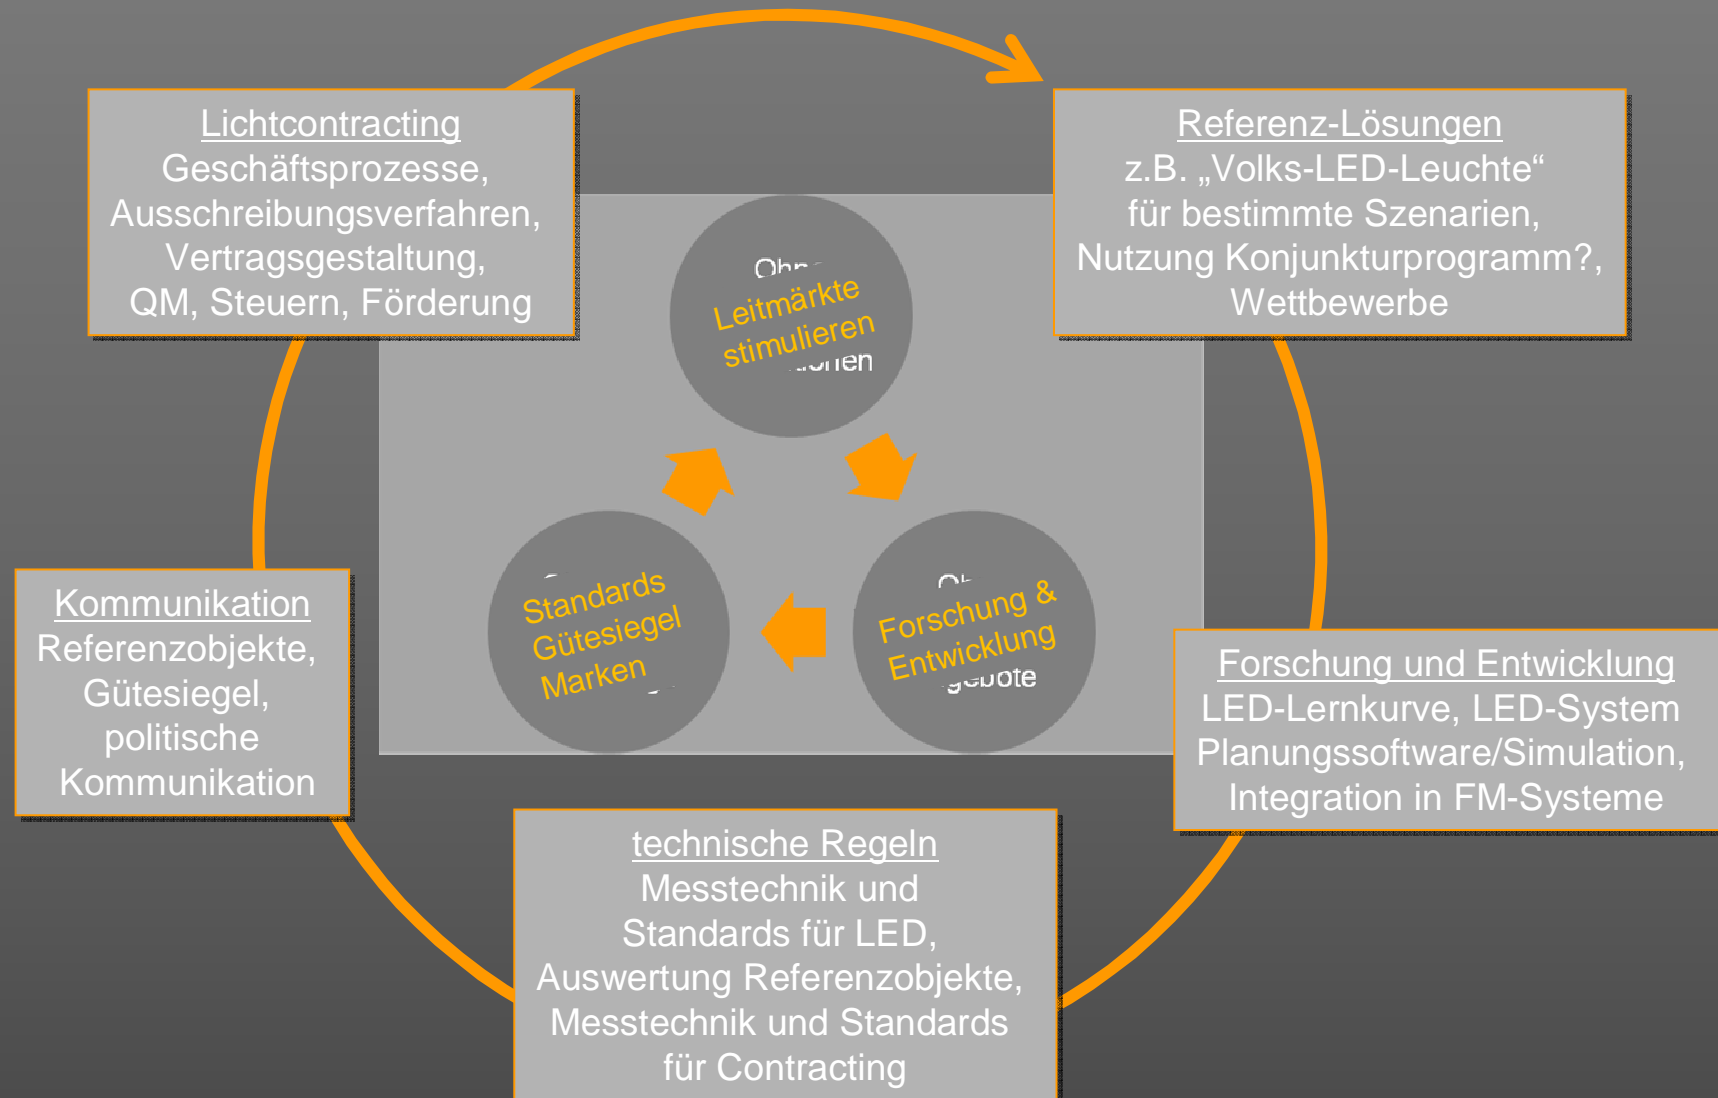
Lichtcontracting
Geschäftsprozesse, Ausschreibungsverfahren, Vertragsgestaltung, QM, Steuern, Förderung

Referenz-Lösungen
z.B. „Volks-LED-Leuchte“ für bestimmte Szenarien, Nutzung Konjunkturprogramm?, Wettbewerbe

Leitmärkte stimulieren

Standards Gütesiegel Marken

Forschung & Entwicklung

Kommunikation
Referenzobjekte, Gütesiegel, politische Kommunikation

Forschung und Entwicklung
LED-Lernkurve, LED-System Planungssoftware/Simulation, Integration in FM-Systeme

technische Regeln
Messtechnik und Standards für LED, Auswertung Referenzobjekte, Messtechnik und Standards für Contracting